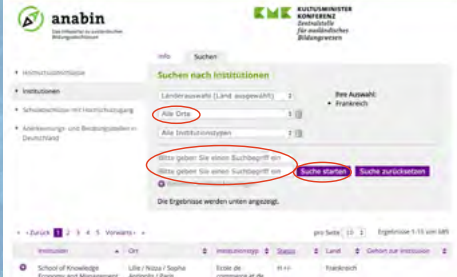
anabin

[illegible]

KMK KULTUSMINISTER KONFERENZ
Zentralstelle für ausländisches Bildungswesen

Info Suchen

• Hochschulabschlüsse
• Institutionen
• Schulabschlüsse mit Hochschulzugang
• Anerkennungs- und Beratungsstellen in Deutschland

Suchen nach Institutionen

Länderauswahl (Land ausgewählt)

Ihre Auswahl:
• Frankreich

Alle Orte

Alle Institutionstypen

Bitte geben Sie einen Suchbegriff ein

Bitte geben Sie einen Suchbegriff ein

Suche starten Suche zurücksetzen

Die Ergebnisse werden unten angezeigt.

« Zurück 1 2 3 4 5 Vorwärts »

pro Seite 10 Ergebnisse 1-10 von 685

| Institution | Ort | Institutionstyp | Status | Land | Gehört zur Institution |
|---|---|---|---|---|---|
| School of Knowledge Economy and Management | Lille / Nizza / Sophia Antipolis / Paris | Ecole de commerce et de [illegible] | H +/- | Frankreich | |